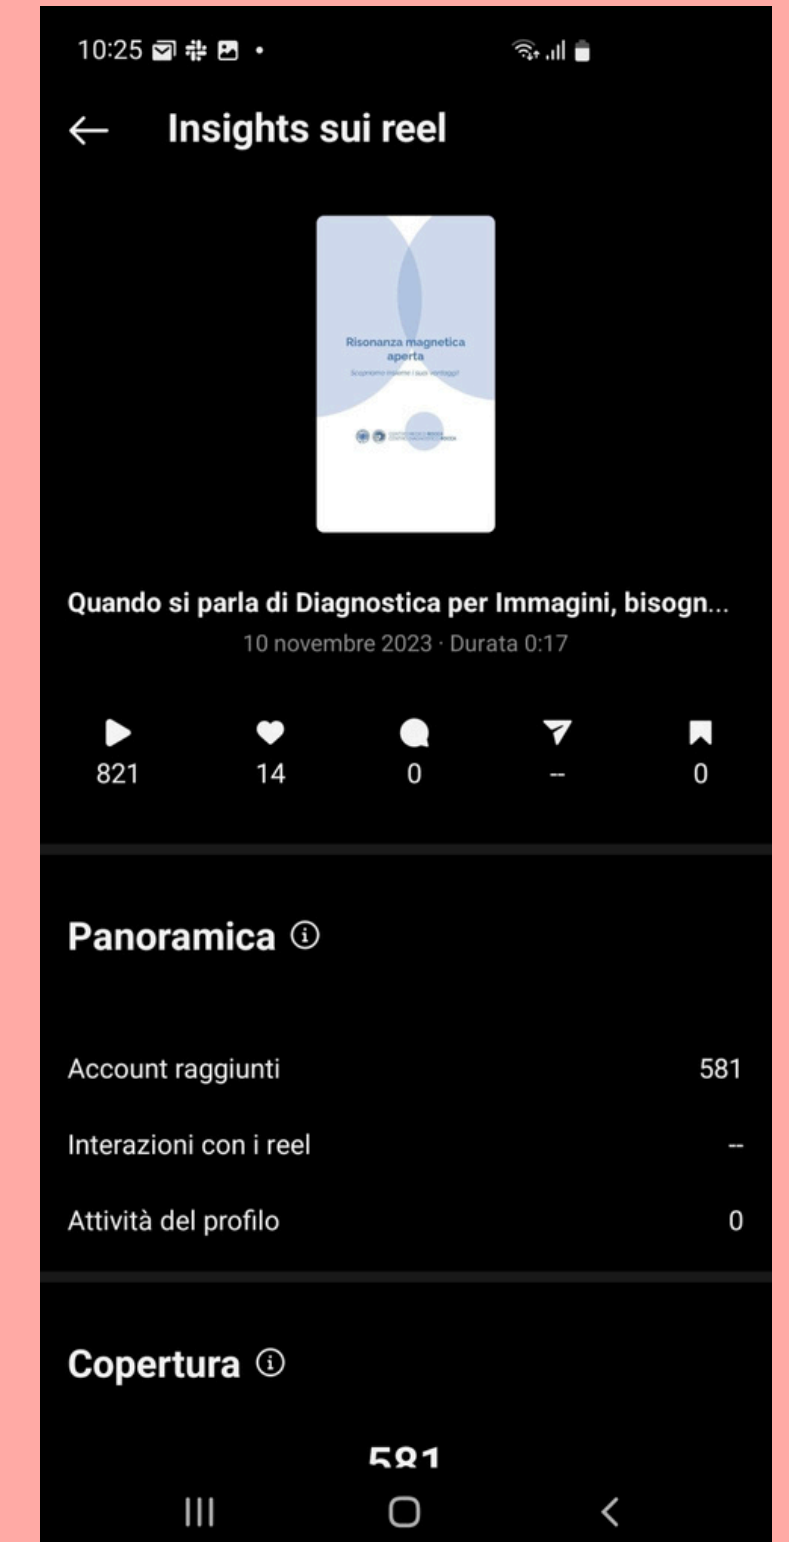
10:25

Insights sui reel

Risonanza magnetica aperta

Scopriamo insieme i suoi vantaggi

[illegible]

Quando si parla di Diagnostica per Immagini, bisogn...

10 novembre 2023 · Durata 0:17

| 821 | 14 | 0 | -- | 0 |
|---|---|---|---|---|

Panoramica

Account raggiunti 581

Interazioni con i reel --

Attività del profilo 0

Copertura

581